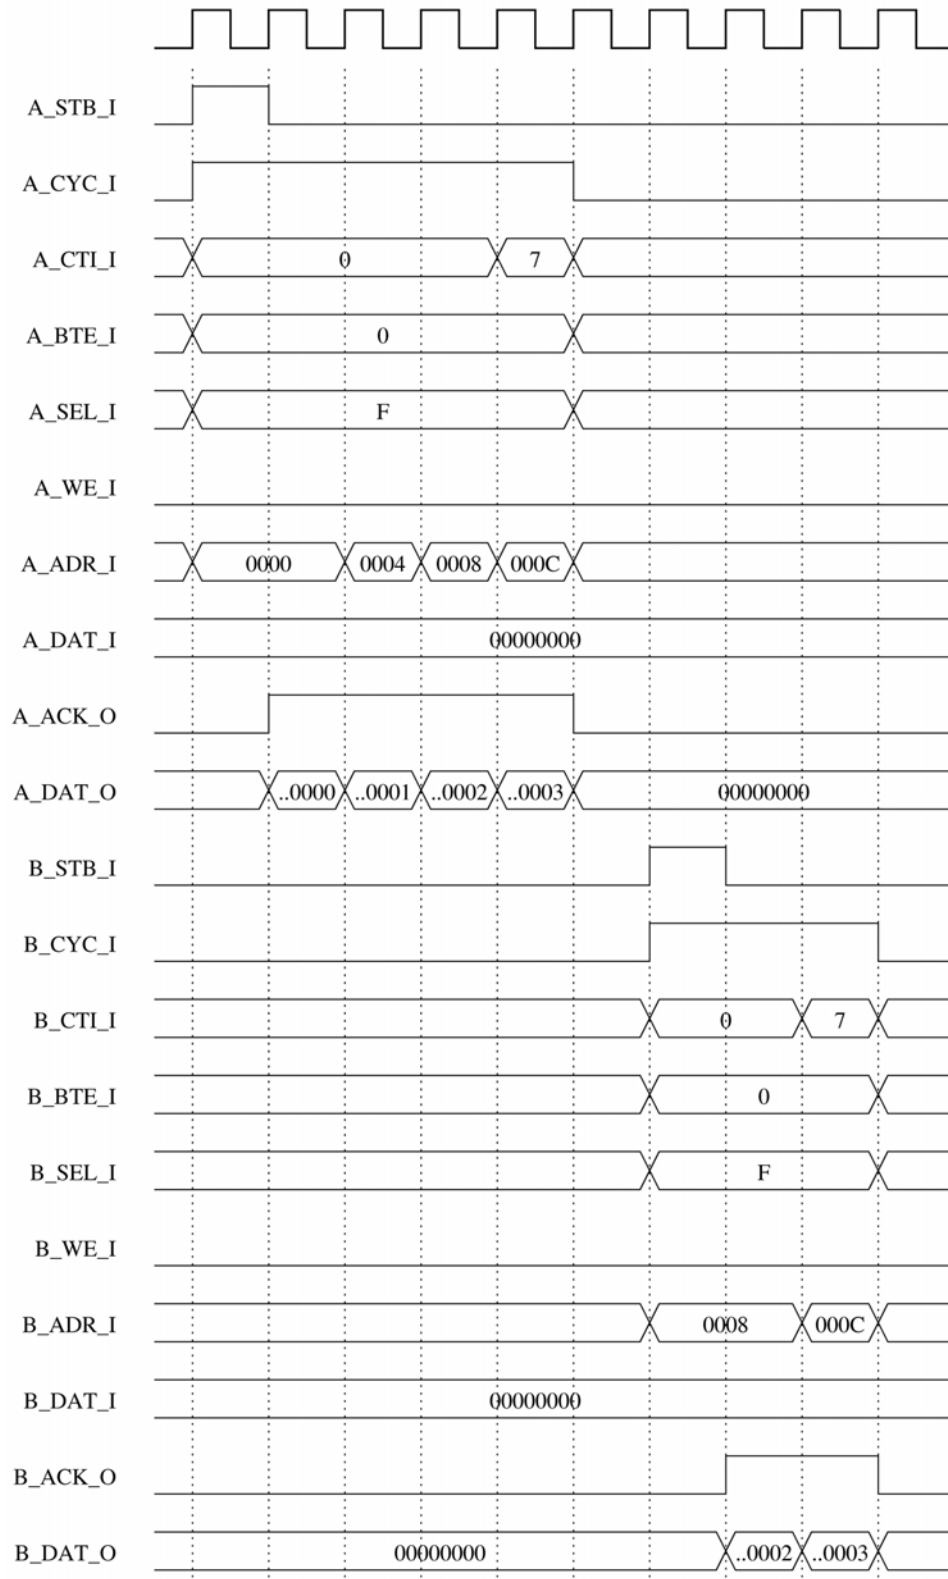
A_STB_I

A_CYC_I

A_CTI_I 0 7

A_BTE_I 0

A_SEL_I F

A_WE_I

A_ADR_I 0000 0004 0008 000C

A_DAT_I 00000000

A_ACK_O

A_DAT_O ..0000 ..0001 ..0002 ..0003 00000000

B_STB_I

B_CYC_I

B_CTI_I 0 7

B_BTE_I 0

B_SEL_I F

B_WE_I

B_ADR_I 0008 000C

B_DAT_I 00000000

B_ACK_O

B_DAT_O 00000000 ..0002 ..0003